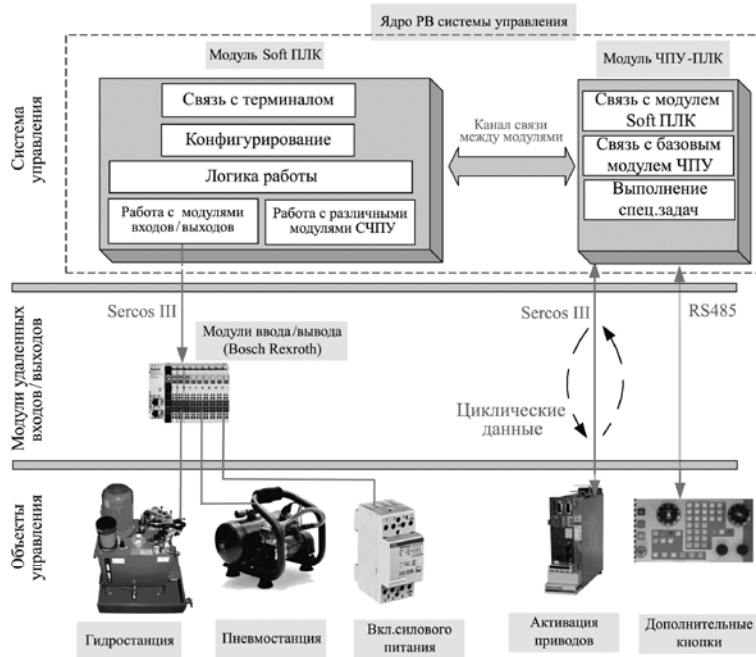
Ядро РВ системы управления

Система управления

Модуль Soft ПЛК

Связь с терминалом

Конфигурирование

Логика работы

Работа с модулями входов/выходов

Работа с различными модулями СЧПУ

Канал связи между модулями

Модуль ЧПУ-ПЛК

Связь с модулем Soft ПЛК

Связь с базовым модулем ЧПУ

Выполнение спец.задач

Модули удаленных входов/выходов

Sercos III

Модули ввода/вывода (Bosch Rexroth)

Sercos III

RS485

Циклические данные

Объекты управления

Гидростанция

Пневмостанция

Вкл.силового питания

Активация приводов

Дополнительные кнопки